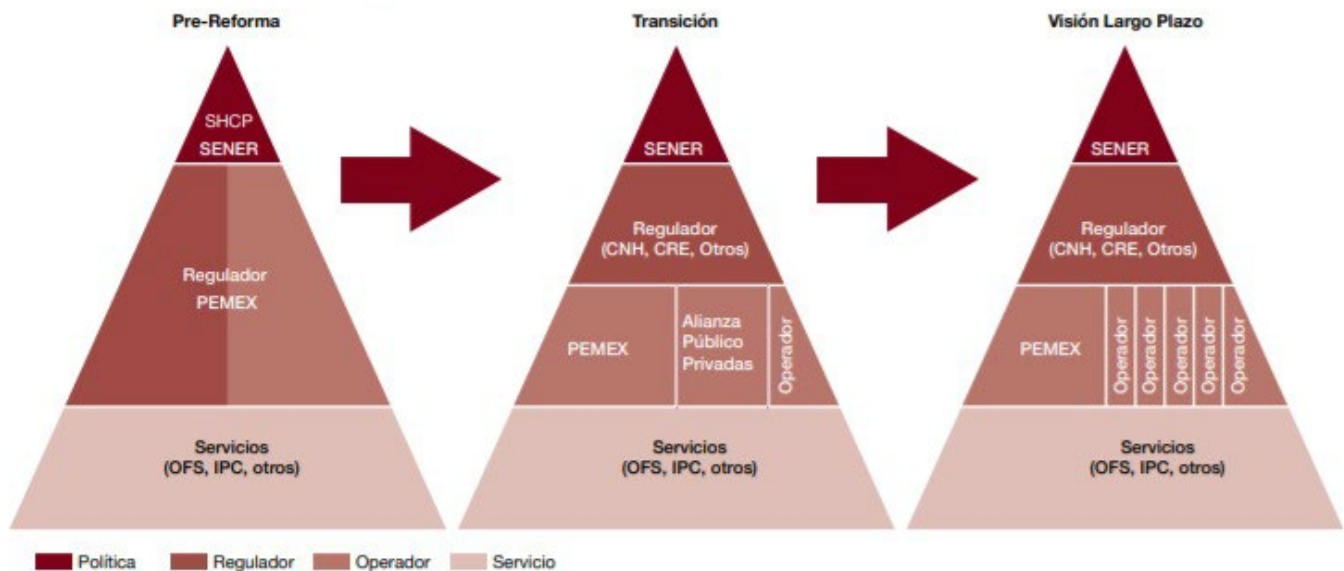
Pre-Reforma

SHCP
SENER

Regulador
PEMEX

Servicios
(OFS, IPC, otros)

Transición

SENER

Regulador
(CNH, CRE, Otros)

PEMEX

Alianza
Público
Privadas

Operador

Servicios
(OFS, IPC, otros)

Visión Largo Plazo

SENER

Regulador
(CNH, CRE, Otros)

PEMEX

Operador

Operador

Operador

Operador

Operador

Servicios
(OFS, IPC, otros)

Política
Regulador
Operador
Servicio